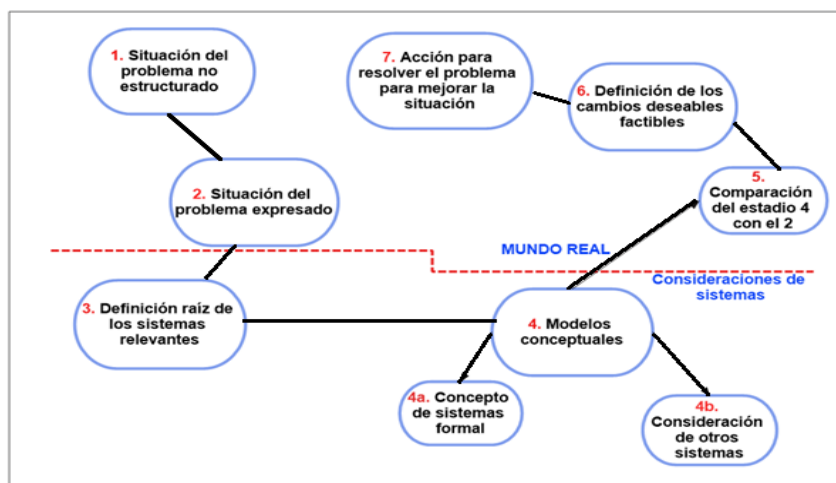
1. Situación del problema no estructurado

7. Acción para resolver el problema para mejorar la situación

6. Definición de los cambios deseables factibles

2. Situación del problema expresado

5. Comparación del estadio 4 con el 2

MUNDO REAL

Consideraciones de sistemas

3. Definición raíz de los sistemas relevantes

4. Modelos conceptuales

4a. Concepto de sistemas formal

4b. Consideración de otros sistemas